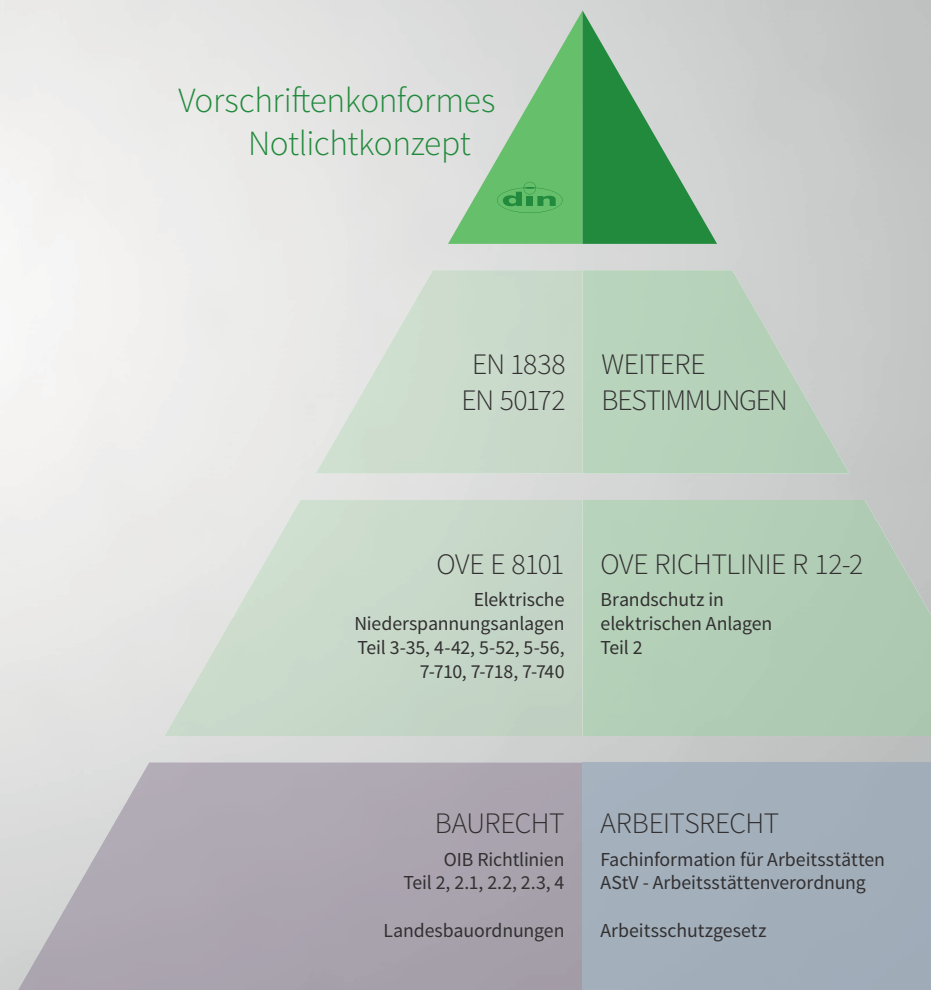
Vorschriftenkonformes Notlichtkonzept

din

EN 1838
EN 50172

WEITERE BESTIMMUNGEN

OVE E 8101
Elektrische Niederspannungsanlagen Teil 3-35, 4-42, 5-52, 5-56, 7-710, 7-718, 7-740

OVE RICHTLINIE R 12-2
Brandschutz in elektrischen Anlagen Teil 2

BAURECHT
OIB Richtlinien Teil 2, 2.1, 2.2, 2.3, 4

Landesbauordnungen

ARBEITSRECHT
Fachinformation für Arbeitsstätten
AStV - Arbeitsstättenverordnung

Arbeitsschutzgesetz